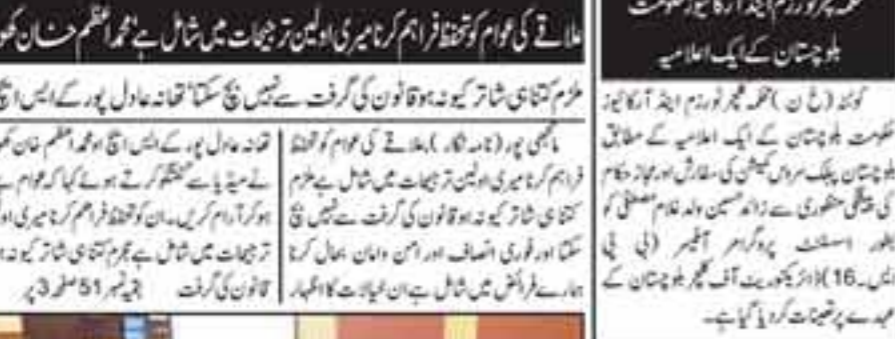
محکمہ کلچر ٹورزم اینڈ آرکائیوز حکومت بلوچستان کے ایک اعلامیہ

کوئٹہ (خ ن) محکمہ کلچر ٹورزم اینڈ آرکائیوز حکومت بلوچستان کے ایک اعلامیہ کے مطابق بلوچستان پبلک سروس کمیشن کی سفارش اور مجاز حکام کی منظوری سے زاہد حسین ولد غلام مصطفیٰ کو بطور اسسٹنٹ پروگرامر آفیسر (بی پی ایس۔16) ڈائریکٹوریٹ آف کلچر بلوچستان کے عہدے پر تعینات کردیا گیا ہے۔

علاقے کی عوام کو تحفظ فراہم کرنا میری اولین ترجیحات میں شامل ہے محمد اعظم خان کھو

ملزم کتنا ہی شاطر کیوں نہ ہو قانون کی گرفت سے نہیں بچ سکتا تھانہ عادل پور کے ایس ایچ

ماچھی پور (نامہ نگار) علاقے کی عوام کو تحفظ فراہم کرنا میری اولین ترجیحات میں شامل ہے ملزم کتنا ہی شاطر کیوں نہ ہو قانون کی گرفت سے نہیں بچ سکتا اور فوری انصاف اور امن وامان بحال کرنا ہمارے فرائض میں شامل ہے ان خیالات کا اظہار

تھانہ عادل پور کے ایس ایچ او محمد اعظم خان کھو نے میڈیا سے گفتگو کرتے ہوئے کیا کہ عوام بے خوف ہو کر آرام کریں ان کو تحفظ فراہم کرنا میری اولین ترجیحات میں شامل ہے مجرم کتنا ہی شاطر کیوں نہ ہو قانون کی گرفت بقیہ نمبر 51 صفحہ 3 پر